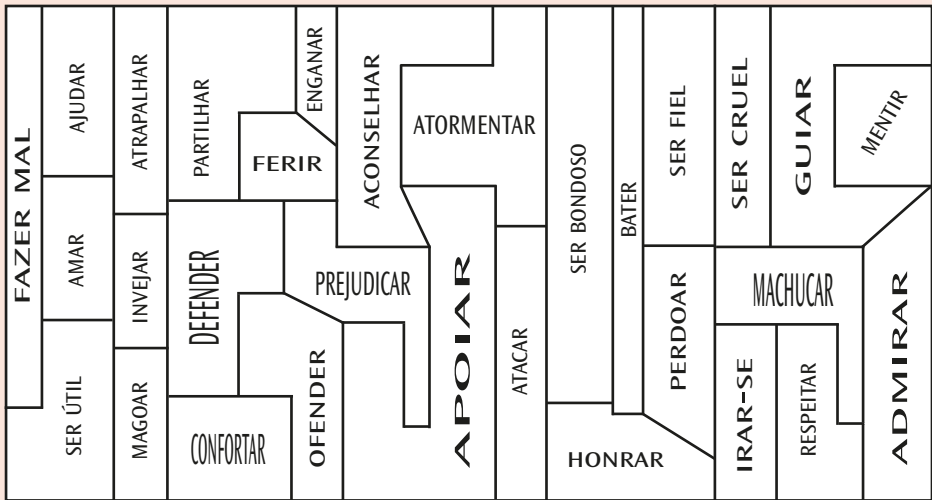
FAZER MAL
AJUDAR
AMAR
SER ÚTIL
ATRAPALHAR
INVEJAR
MAGOAR
PARTILHAR
FERIR
ENGANAR
DEFENDER
CONFORTAR
PREJUDICAR
OFENDER
ACONSELHAR
ATORMENTAR
APOIAR
ATACAR
SER BONDOSO
BATER
HONRAR
SER FIEL
PERDOAR
SER CRUEL
GUIAR
MENTIR
MACHUCAR
IRAR-SE
RESPEITAR
ADMIRAR